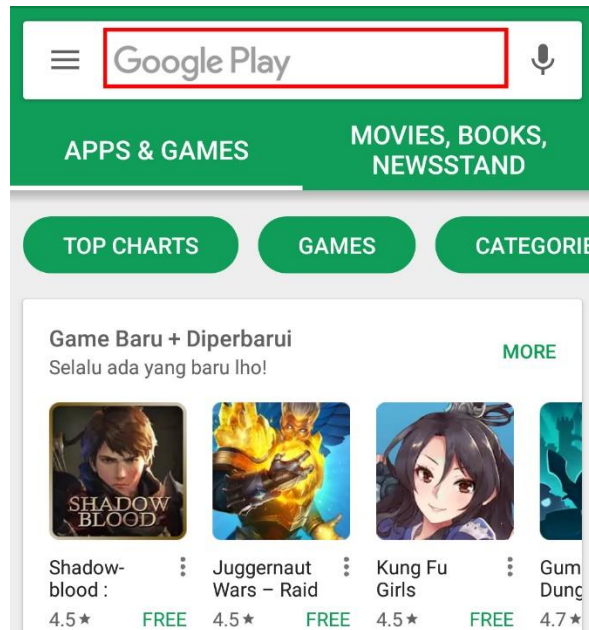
Google Play

APPS & GAMES

MOVIES, BOOKS, NEWSSTAND

TOP CHARTS

GAMES

CATEGORIE

Game Baru + Diperbarui
Selalu ada yang baru lho!

MORE

SHADOW BLOOD

Shadow-blood :
4.5★ FREE

Juggernaut Wars – Raid
4.5★ FREE

Kung Fu Girls
4.5★ FREE

Gum Dung
4.7★